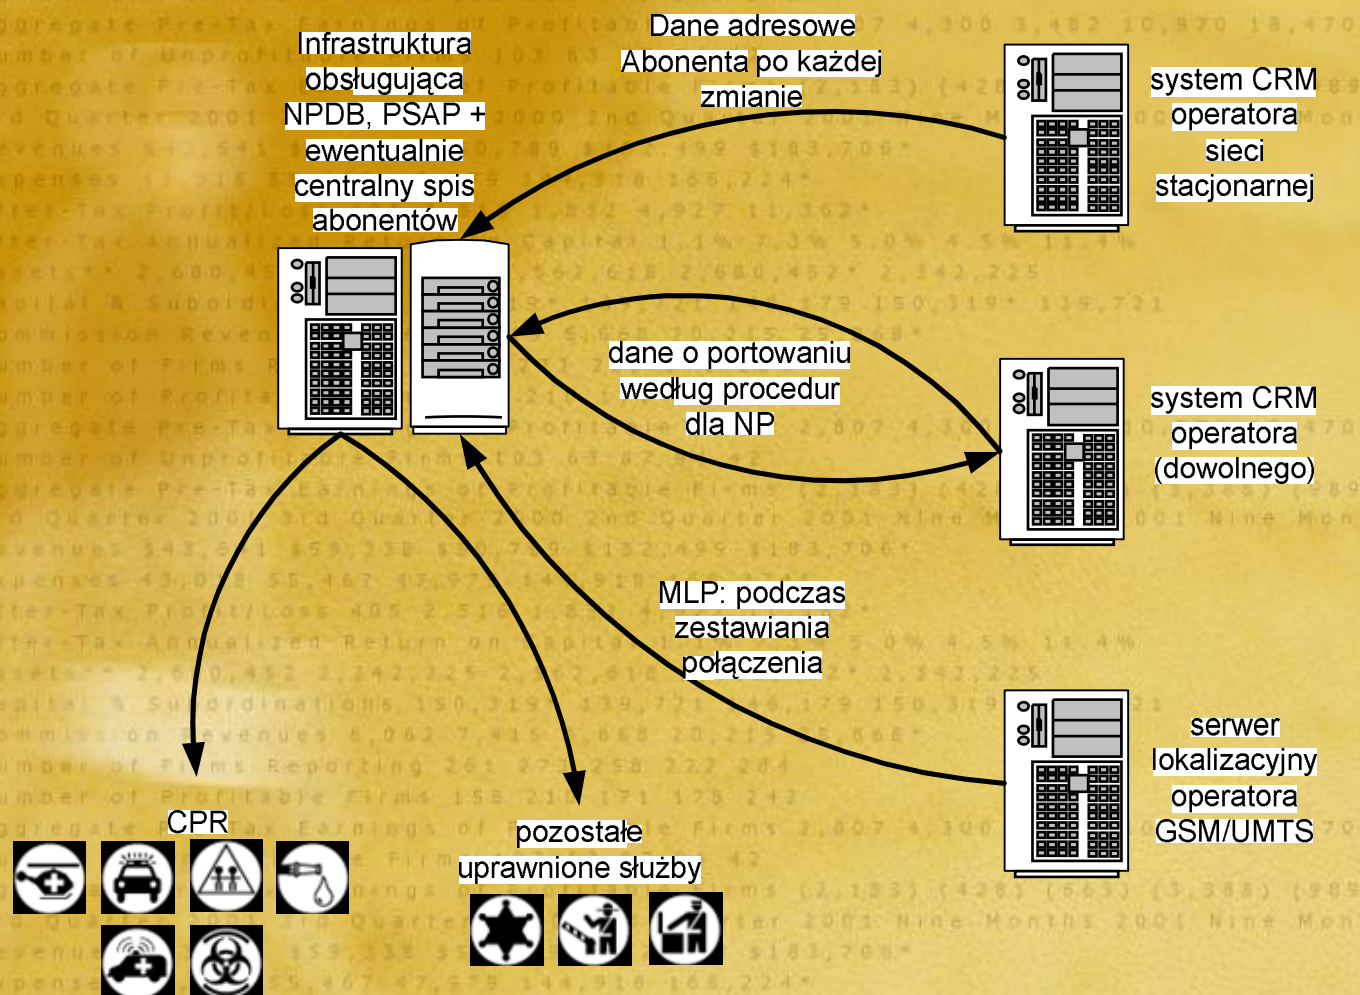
Infrastruktura obsługująca NPDB, PSAP + ewentualnie centralny spis abonentów

Dane adresowe Abonenta po każdej zmianie

system CRM operatora sieci stacjonarnej

dane o portowaniu według procedur dla NP

system CRM operatora (dowolnego)

MLP: podczas zestawiania połączenia

serwer lokalizacyjny operatora GSM/UMTS

CPR

pozostałe uprawnione służby